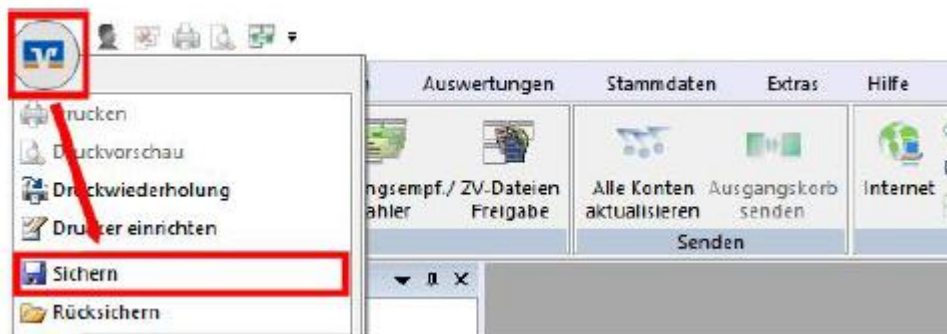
Drucken
Druckvorschau
Druckwiederholung
Drucker einrichten
Sichern
Rücksichern

Auswertungen
Stammdaten
Extras
Hilfe

ngsempf./ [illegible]ahler
ZV-Dateien Freigabe
Alle Konten aktualisieren
Ausgangskorb senden
Senden
Internet